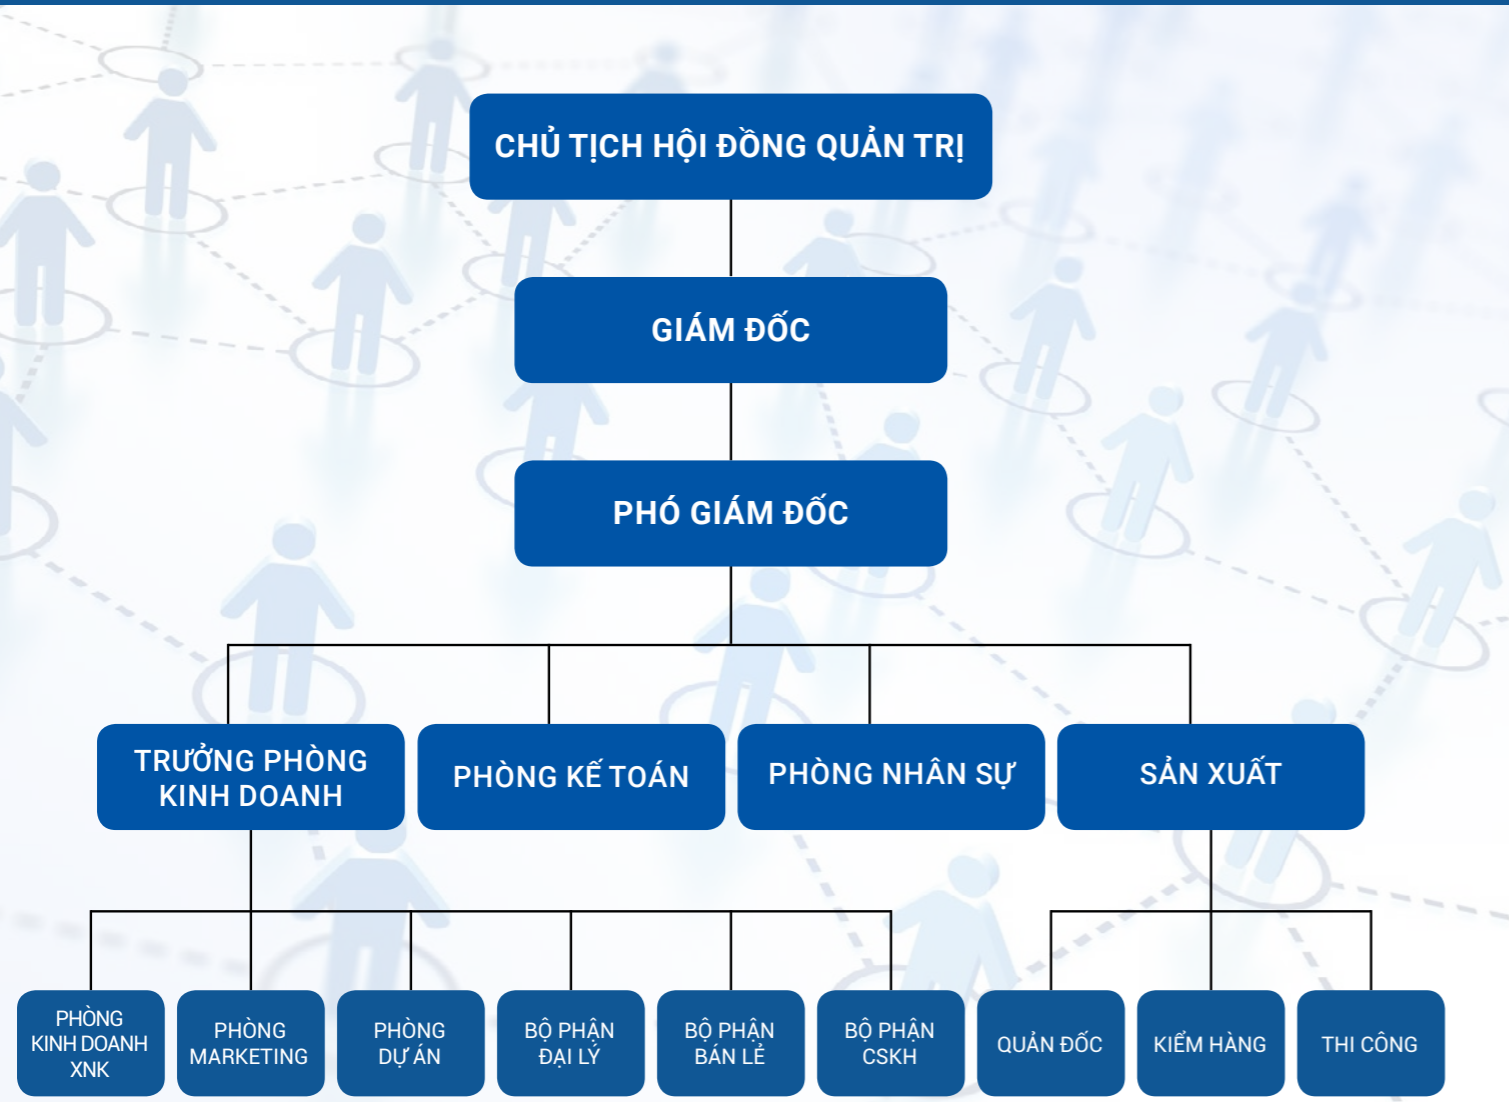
CHỦ TỊCH HỘI ĐỒNG QUẢN TRỊ

GIÁM ĐỐC

PHÓ GIÁM ĐỐC

TRƯỞNG PHÒNG KINH DOANH

PHÒNG KẾ TOÁN

PHÒNG NHÂN SỰ

SẢN XUẤT

PHÒNG KINH DOANH XNK

PHÒNG MARKETING

PHÒNG DỰ ÁN

BỘ PHẬN ĐẠI LÝ

BỘ PHẬN BÁN LẺ

BỘ PHẬN CSKH

QUẢN ĐỐC

KIỂM HÀNG

THI CÔNG